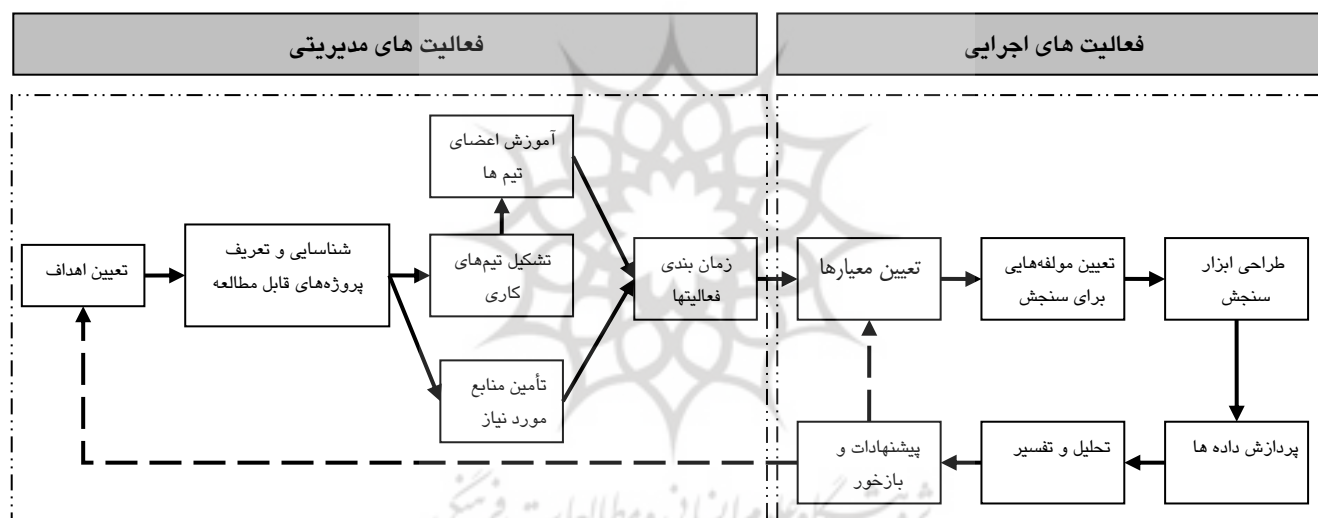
فعالیت های اجرایی

فعالیت های مدیریتی

تعیین اهداف

شناسایی و تعریف پروژه‌های قابل مطالعه

آموزش اعضای تیم ها

تشکیل تیم‌های کاری

تأمین منابع مورد نیاز

زمان بندی فعالیتها

تعیین معیارها

تعیین مولفه‌هایی برای سنجش

طراحی ابزار سنجش

پردازش داده ها

تحلیل و تفسیر

پیشنهادات و بازخور